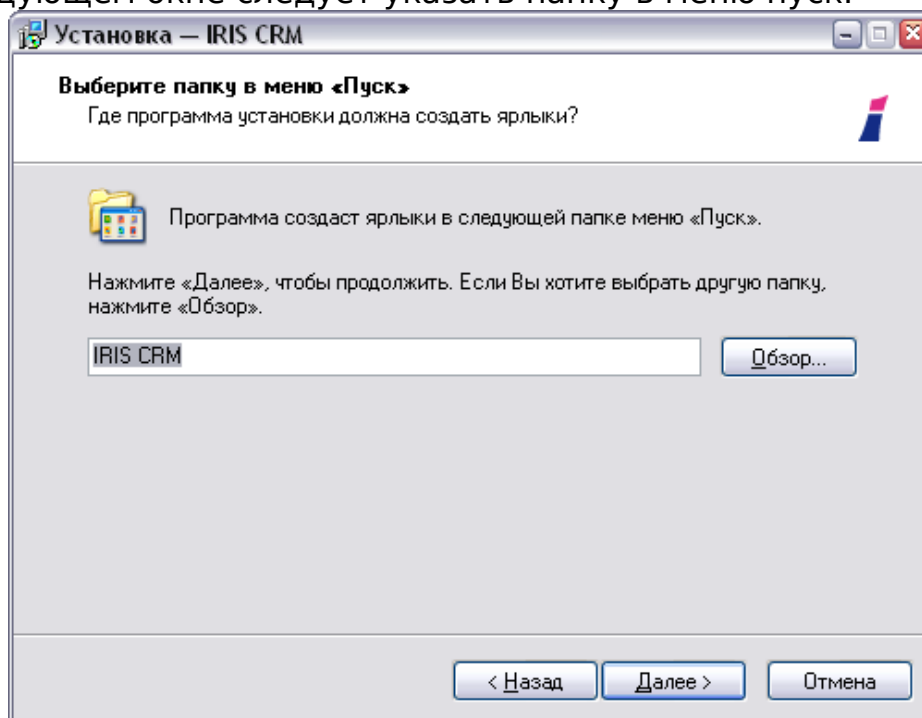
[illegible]

Установка — IRIS CRM

Выберите папку в меню «Пуск»

Где программа установки должна создать ярлыки?

Программа создаст ярлыки в следующей папке меню «Пуск».

Нажмите «Далее», чтобы продолжить. Если Вы хотите выбрать другую папку, нажмите «Обзор».

IRIS CRM

Обзор...

< Назад

Далее >

Отмена